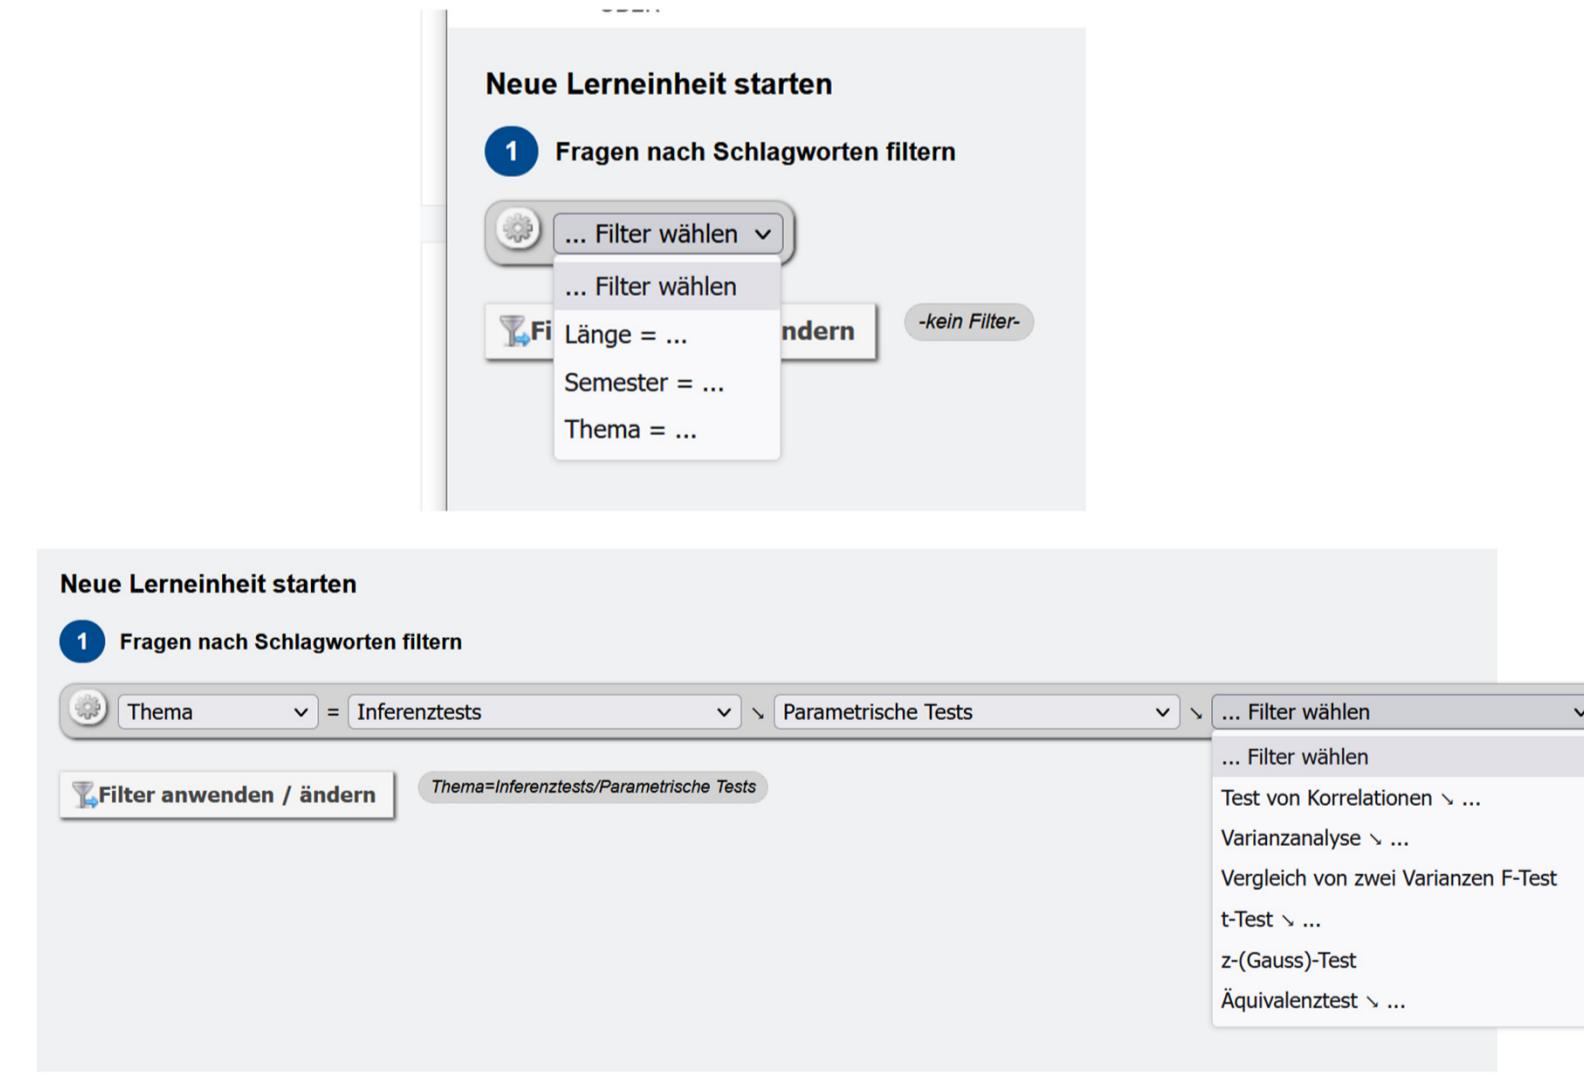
Neue Lerneinheit starten

1 Fragen nach Schlagworten filtern

... Filter wählen

... Filter wählen
Länge = ...
Semester = ...
Thema = ...

Fi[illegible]ndern

-kein Filter-

Neue Lerneinheit starten

1 Fragen nach Schlagworten filtern

Thema = Inferenztests ↘ Parametrische Tests ↘ ... Filter wählen

... Filter wählen
Test von Korrelationen ↘ ...
Varianzanalyse ↘ ...
Vergleich von zwei Varianzen F-Test
t-Test ↘ ...
z-(Gauss)-Test
Äquivalenztest ↘ ...

Filter anwenden / ändern

Thema=Inferenztests/Parametrische Tests